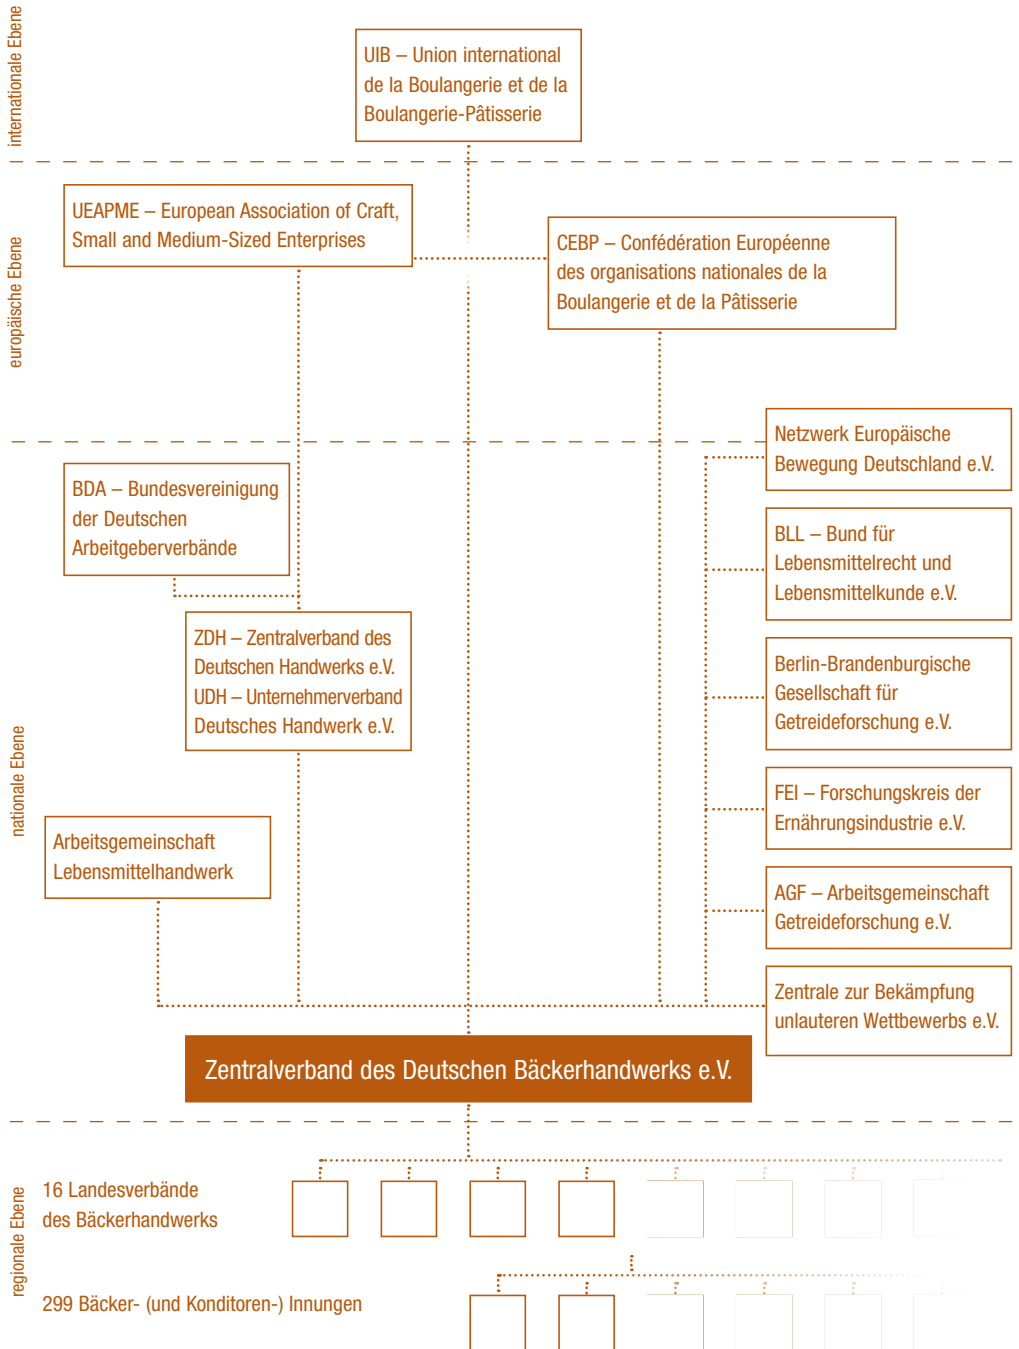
internationale Ebene

UIB – Union international de la Boulangerie et de la Boulangerie-Pâtisserie

europäische Ebene

UEAPME – European Association of Craft, Small and Medium-Sized Enterprises

CEBP – Confédération Européenne des organisations nationales de la Boulangerie et de la Pâtisserie

nationale Ebene

Netzwerk Europäische Bewegung Deutschland e.V.

BDA – Bundesvereinigung der Deutschen Arbeitgeberverbände

BLL – Bund für Lebensmittelrecht und Lebensmittelkunde e.V.

ZDH – Zentralverband des Deutschen Handwerks e.V.
UDH – Unternehmerverband Deutsches Handwerk e.V.

Berlin-Brandenburgische Gesellschaft für Getreideforschung e.V.

FEI – Forschungskreis der Ernährungsindustrie e.V.

Arbeitsgemeinschaft Lebensmittelhandwerk

AGF – Arbeitsgemeinschaft Getreideforschung e.V.

Zentrale zur Bekämpfung unlauteren Wettbewerbs e.V.

Zentralverband des Deutschen Bäckerhandwerks e.V.

regionale Ebene

16 Landesverbände des Bäckerhandwerks

299 Bäcker- (und Konditoren-) Innungen